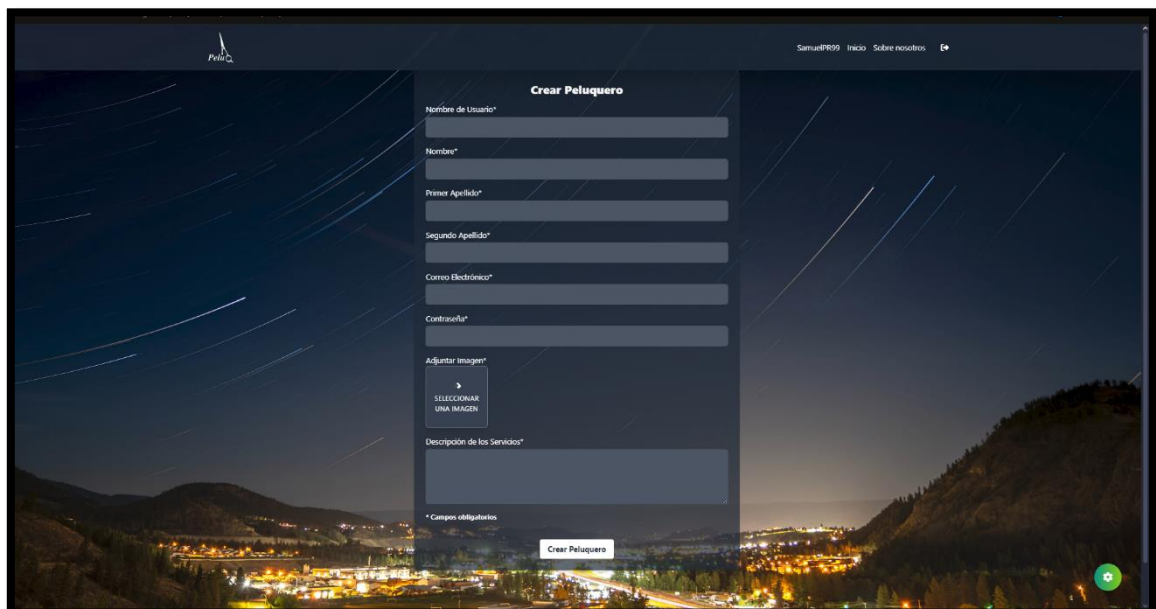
PeluQ

SamuelPR99 Inicio Sobre nosotros

Crear Peluquero

Nombre de Usuario*

Nombre*

Primer Apellido*

Segundo Apellido*

Correo Electrónico*

Contraseña*

Adjuntar Imagen*

SELECCIONAR UNA IMAGEN

Descripción de los Servicios*

* Campos obligatorios

Crear Peluquero